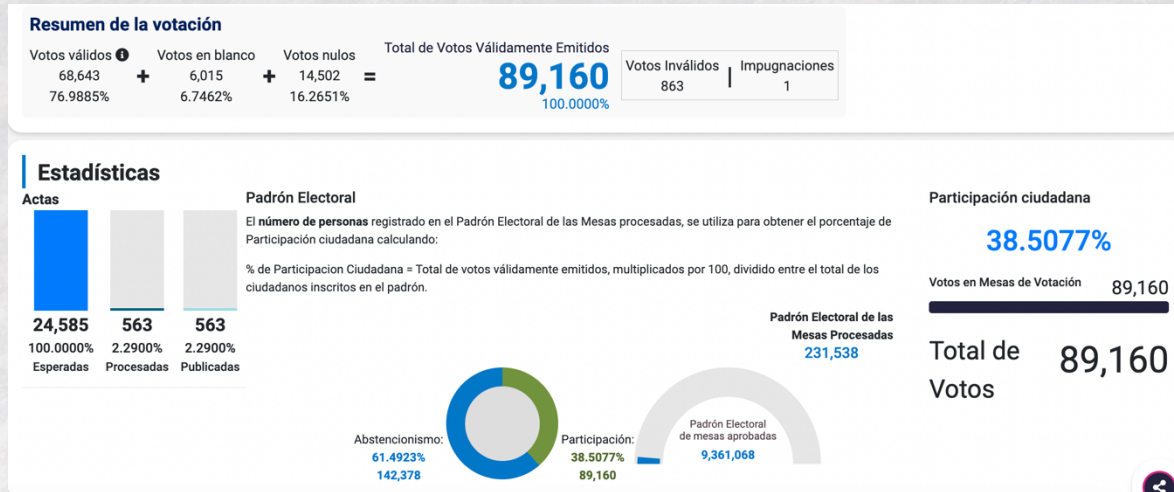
Resumen de la votación

Votos válidos 68,643 76.9885% + Votos en blanco 6,015 6.7462% + Votos nulos 14,502 16.2651% = Total de Votos Válidamente Emitidos 89,160 100.0000%

Votos Inválidos 863 | Impugnaciones 1

Estadísticas

Actas

24,585 100.0000% Esperadas

563 2.2900% Procesadas

563 2.2900% Publicadas

Padrón Electoral

El **número de personas** registrado en el Padrón Electoral de las Mesas procesadas, se utiliza para obtener el porcentaje de Participación ciudadana calculando:

% de Participacion Ciudadana = Total de votos válidamente emitidos, multiplicados por 100, dividido entre el total de los ciudadanos inscritos en el padrón.

Padrón Electoral de las Mesas Procesadas
231,538

Abstencionismo:
61.4923%
142,378

Participación:
38.5077%
89,160

Padrón Electoral de mesas aprobadas
9,361,068

Participación ciudadana

38.5077%

Votos en Mesas de Votación 89,160

Total de Votos 89,160